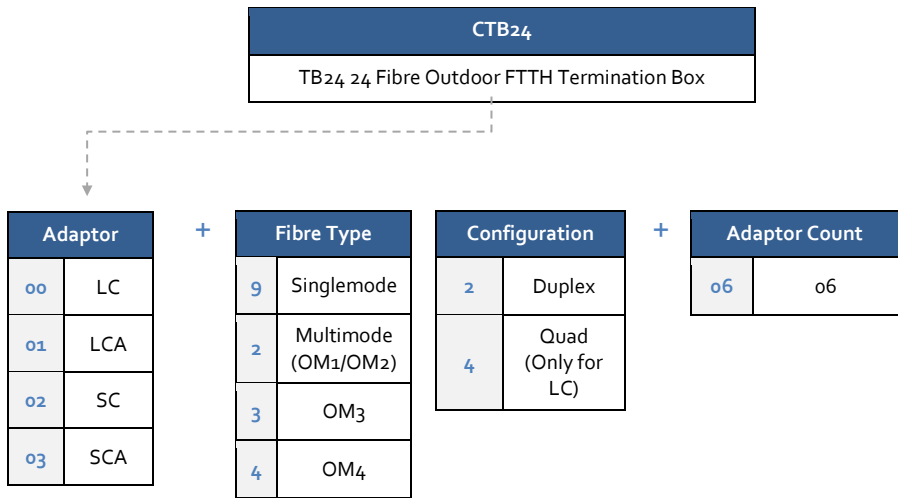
CTB24

TB24 24 Fibre Outdoor FTTH Termination Box

| Adaptor | |
|---|---|
| 00 | LC |
| 01 | LCA |
| 02 | SC |
| 03 | SCA |

+

| Fibre Type | |
|---|---|
| 9 | Singlemode |
| 2 | Multimode (OM1/OM2) |
| 3 | OM3 |
| 4 | OM4 |

| Configuration | |
|---|---|
| 2 | Duplex |
| 4 | Quad (Only for LC) |

+

| Adaptor Count | |
|---|---|
| 06 | 06 |